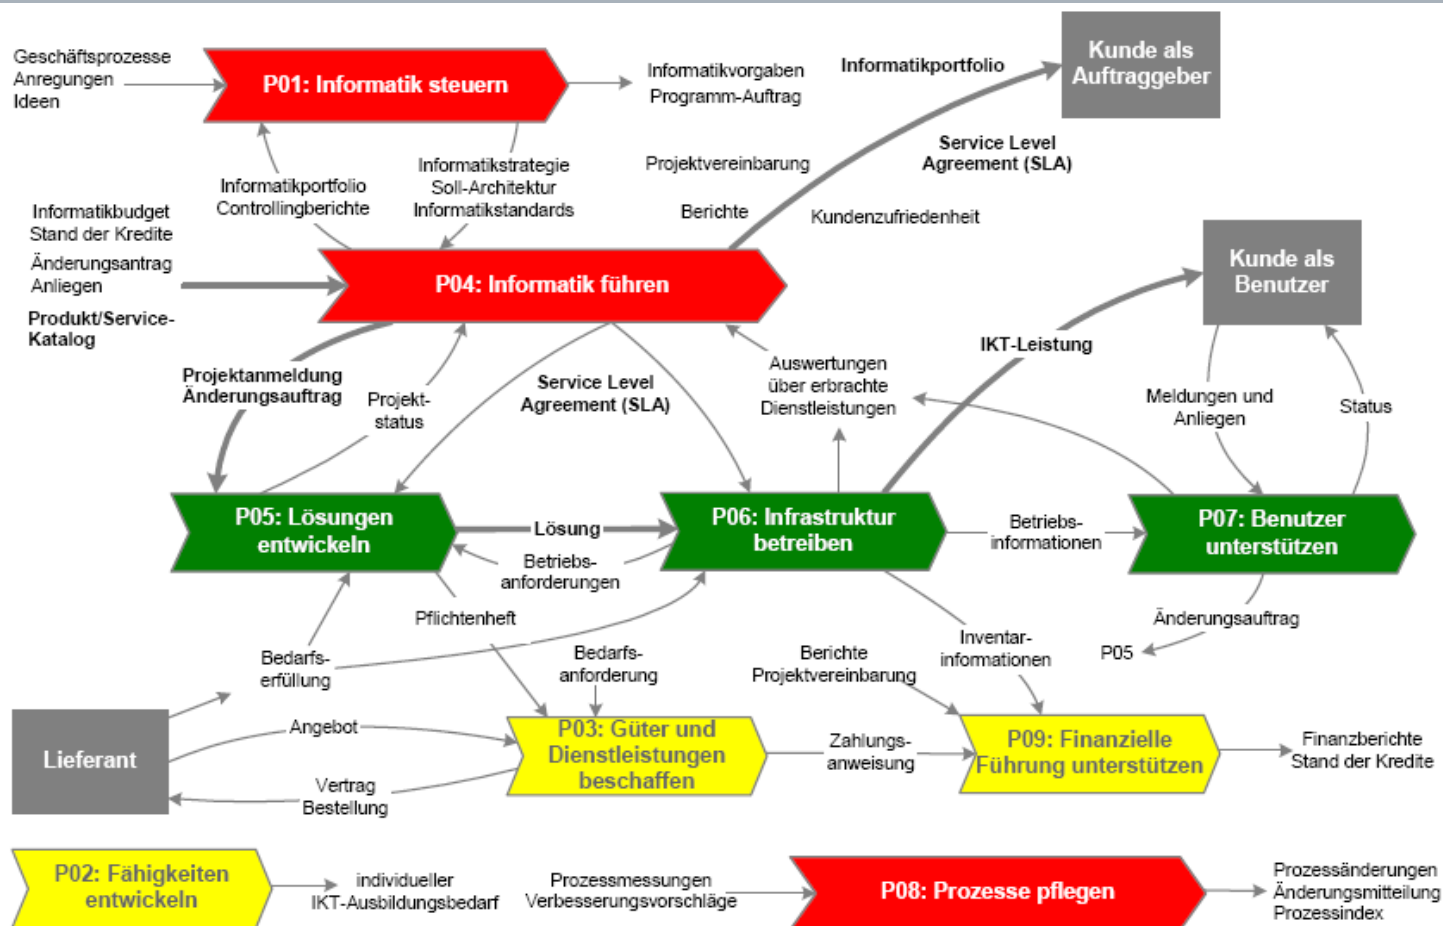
Geschäftsprozesse
Anregungen
Ideen

P01: Informatik steuern

Informatikvorgaben
Programm-Auftrag

Informatikportfolio

Kunde als Auftraggeber

Informatikportfolio
Controllingberichte

Informatikstrategie
Soll-Architektur
Informatikstandards

Projektvereinbarung

Service Level Agreement (SLA)

Berichte

Kundenzufriedenheit

Informatikbudget
Stand der Kredite

Änderungsantrag
Anliegen

Produkt/Service-Katalog

P04: Informatik führen

Kunde als Benutzer

IKT-Leistung

Projektanmeldung
Änderungsauftrag

Projekt-status

Service Level Agreement (SLA)

Auswertungen über erbrachte Dienstleistungen

Meldungen und Anliegen

Status

P05: Lösungen entwickeln

Lösung

Betriebs-anforderungen

P06: Infrastruktur betreiben

Betriebs-informationen

P07: Benutzer unterstützen

Pflichtenheft

Änderungsauftrag

Bedarfs-erfüllung

Bedarfs-anforderung

Berichte
Projektvereinbarung

Inventar-informationen

P05

Lieferant

Angebot

P03: Güter und Dienstleistungen beschaffen

Zahlungs-anweisung

P09: Finanzielle Führung unterstützen

Finanzberichte
Stand der Kredite

Vertrag
Bestellung

P02: Fähigkeiten entwickeln

individueller IKT-Ausbildungsbedarf

Prozessmessungen
Verbesserungsvorschläge

P08: Prozesse pflegen

Prozessänderungen
Änderungsmitteilung
Prozessindex